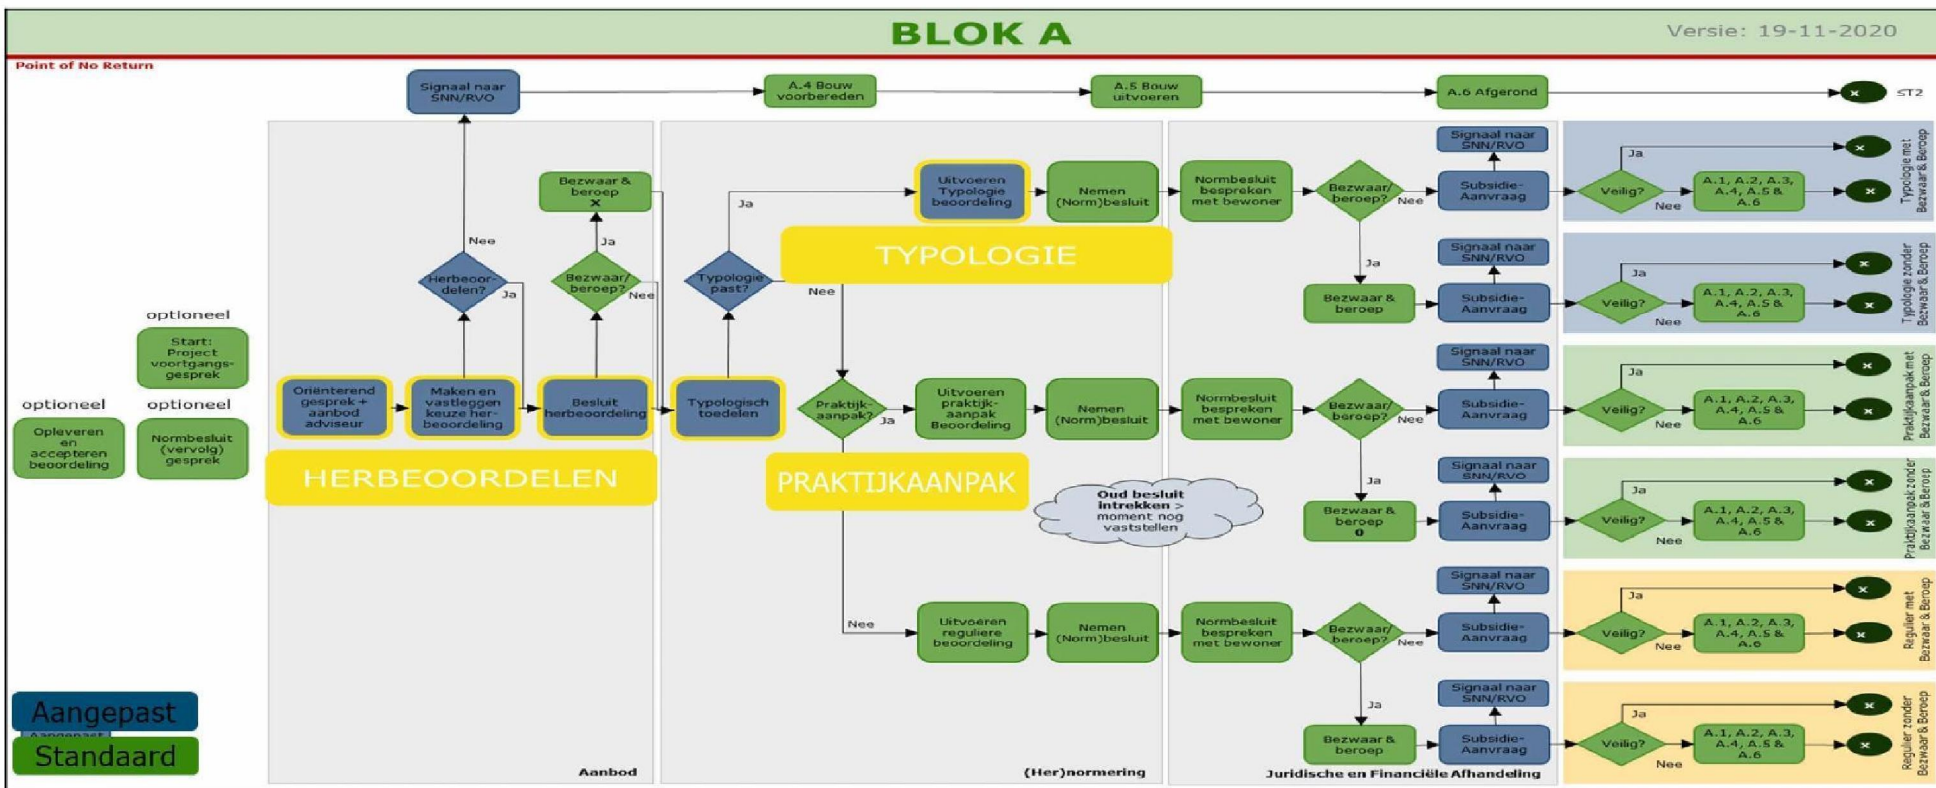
BLOK A

Versie: 19-11-2020

Point of No Return

Signaal naar SNN/RVO

A.4 Bouw voorbereden

A.5 Bouw uitvoeren

A.6 Afgerond

ST2

optioneel

Start: Project voortgangs-gesprek

optioneel

Opleveren en accepteren beoordeling

optioneel

Normbesluit (vervolg) gesprek

Oriënterend gesprek + aanbod adviseur

Maken en vastleggen keuze her-beoordeling

Herbeoor-delen?

Nee

Ja

Besluit herbeoordeling

Bezwaar/ beroep?

Ja

Nee

Bezwaar & beroep

Typologisch toedelen

Typologie past?

Ja

Nee

Uitvoeren Typologie beoordeling

Nemen (Norm)besluit

Normbesluit bespreken met bewoner

Bezwaar/ beroep?

Nee

Ja

Bezwaar & beroep

Signaal naar SNN/RVO

Subsidie-Aanvraag

Veilig?

Ja

Nee

A.1, A.2, A.3, A.4, A.5 & A.6

Typologie met Bezwaar& Beroep

Typologie zonder Bezwaar& Beroep

TYPOLOGIE

HERBEOORDELEN

PRAKTIJKAANPAK

Praktijk-aanpak?

Ja

Nee

Uitvoeren praktijk-aanpak Beoordeling

Nemen (Norm)besluit

Normbesluit bespreken met bewoner

Praktijkaanpak met Bezwaar& Beroep

Praktijkaanpak zonder Bezwaar& Beroep

Oud besluit intrekken > moment nog vaststellen

Bezwaar & beroep 0

Uitvoeren reguliere beoordeling

Nemen (Norm)besluit

Normbesluit bespreken met bewoner

Regulier met Bezwaar & Beroep

Regulier zonder Bezwaar & Beroep

Aangepast

Standaard

Aanbod

(Her)normering

Juridische en Financiële Afhandeling